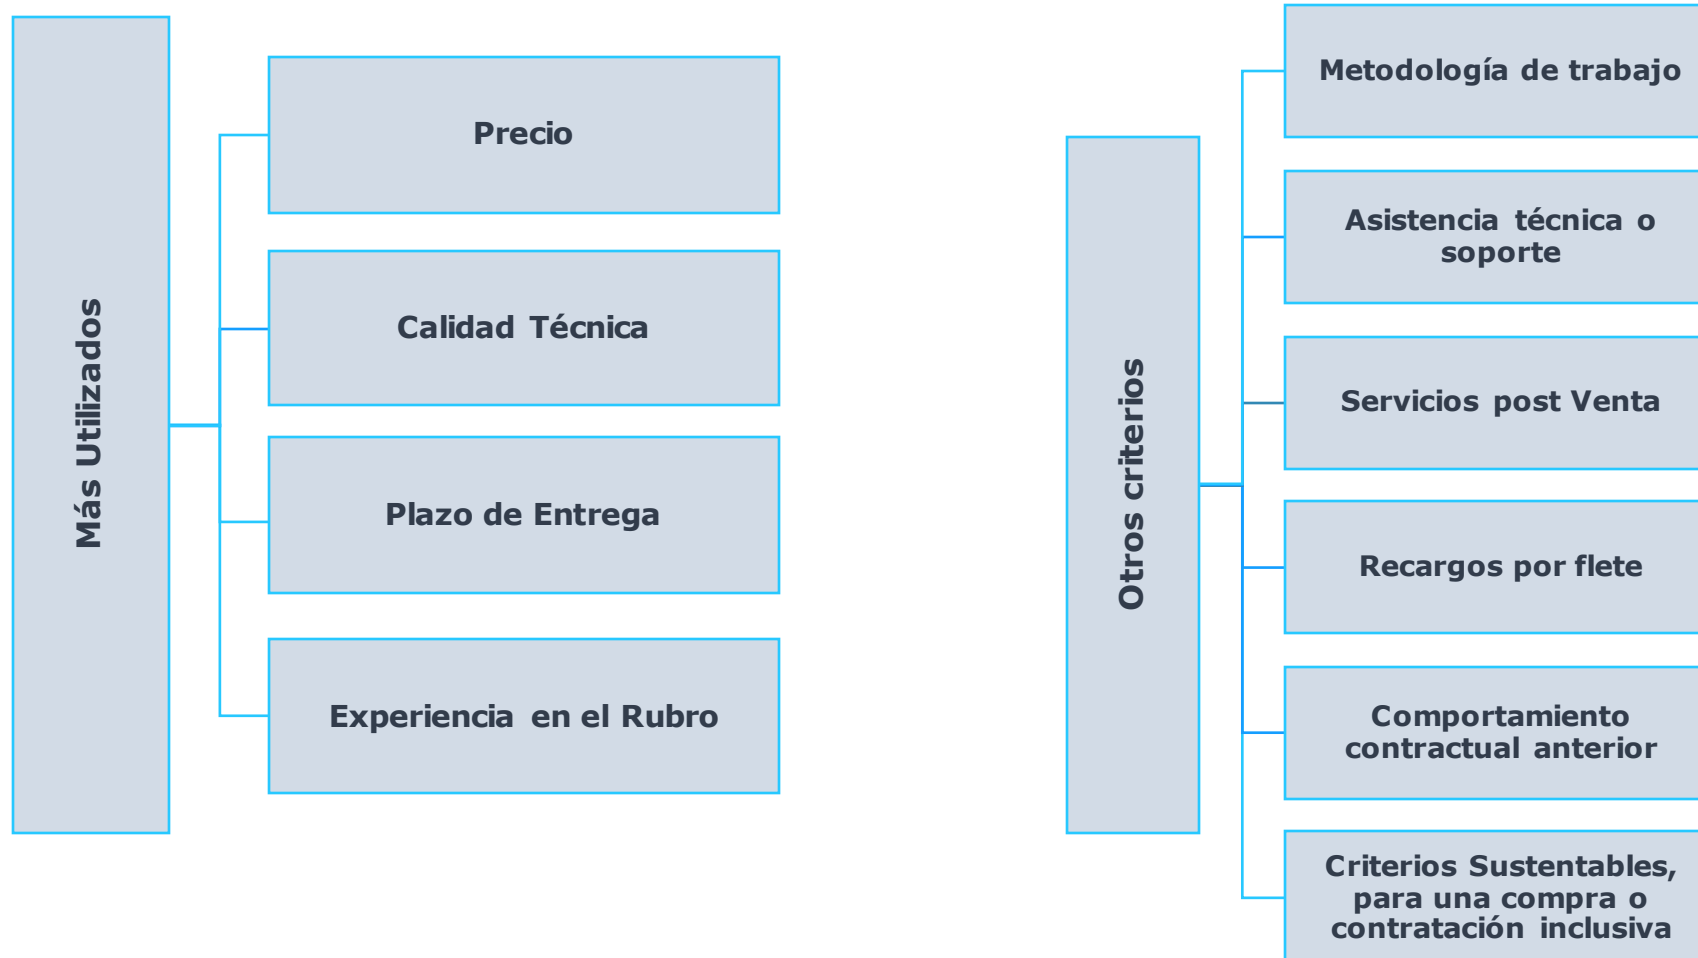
Más Utilizados

Precio

Calidad Técnica

Plazo de Entrega

Experiencia en el Rubro

Otros criterios

Metodología de trabajo

Asistencia técnica o soporte

Servicios post Venta

Recargos por flete

Comportamiento contractual anterior

Criterios Sustentables, para una compra o contratación inclusiva